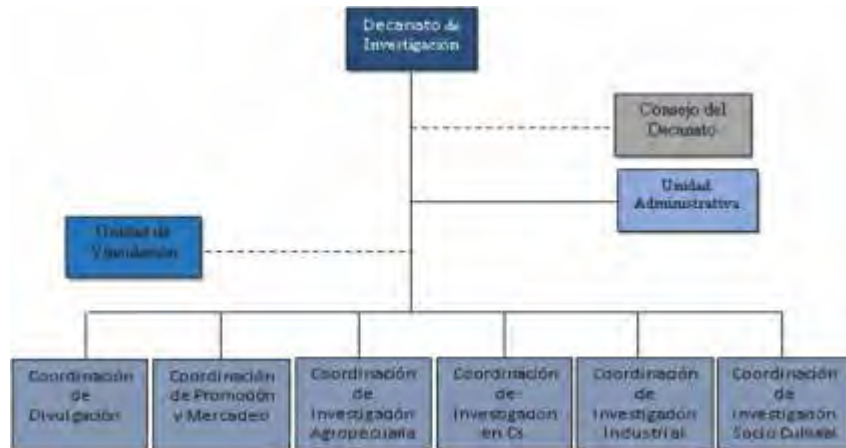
Decanato de Investigación

Consejo del Decanato

Unidad Administrativa

Unidad de Vinculación

Coordinación de Divulgación

Coordinación de Promoción y Mercadeo

Coordinación de Investigación Agropecuaria

Coordinación de Investigación en Cs

Coordinación de Investigación Industrial

Coordinación de Investigación Socio Cultural